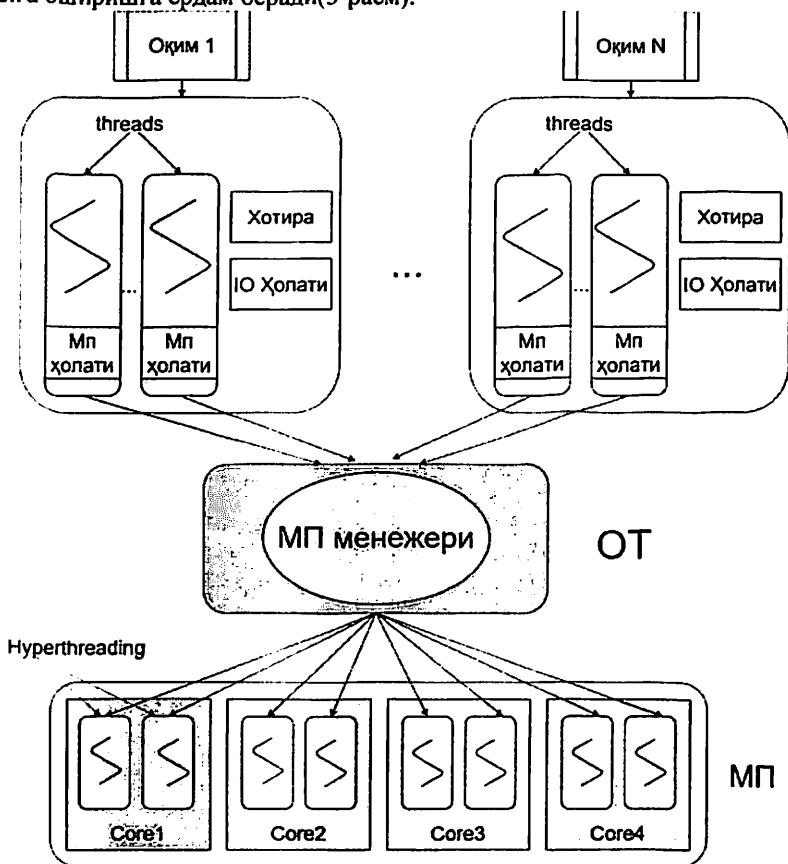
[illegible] оширишга ёрдам беради(5-расм).

Оқим 1

Оқим N

threads

threads

Хотира

IO Ҳолати

Хотира

IO Ҳолати

...

...

...

Мп ҳолати

Мп ҳолати

Мп ҳолати

Мп ҳолати

МП менежери

ОТ

Hyperthreading

Core1

Core2

Core3

Core4

МП